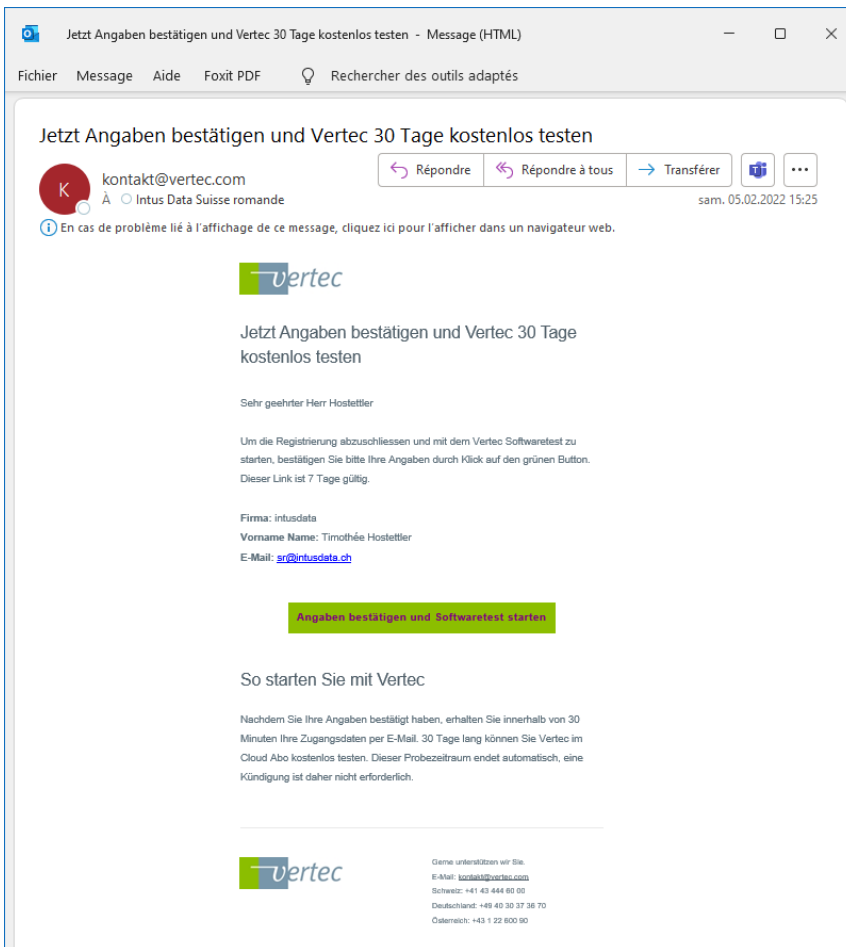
Jetzt Angaben bestätigen und Vertec 30 Tage kostenlos testen - Message (HTML)

Fichier Message Aide Foxit PDF Rechercher des outils adaptés

Jetzt Angaben bestätigen und Vertec 30 Tage kostenlos testen

K kontakt@vertec.com
À Intus Data Suisse romande

Répondre Répondre à tous Transférer ...

sam. 05.02.2022 15:25

En cas de problème lié à l'affichage de ce message, cliquez ici pour l'afficher dans un navigateur web.

vertec

Jetzt Angaben bestätigen und Vertec 30 Tage kostenlos testen

Sehr geehrter Herr Hostettler

Um die Registrierung abzuschliessen und mit dem Vertec Softwaretest zu starten, bestätigen Sie bitte Ihre Angaben durch Klick auf den grünen Button. Dieser Link ist 7 Tage gültig.

Firma: intusdata
Vorname Name: Timothée Hostettler
E-Mail: sr@intusdata.ch

Angaben bestätigen und Softwaretest starten

So starten Sie mit Vertec

Nachdem Sie Ihre Angaben bestätigt haben, erhalten Sie innerhalb von 30 Minuten Ihre Zugangsdaten per E-Mail. 30 Tage lang können Sie Vertec im Cloud Abo kostenlos testen. Dieser Probezeitraum endet automatisch, eine Kündigung ist daher nicht erforderlich.

vertec

Gerne unterstützen wir Sie.
E-Mail: kontakt@vertec.com
Schweiz: +41 43 444 60 00
Deutschland: +49 40 30 37 36 70
Österreich: +43 1 22 600 90